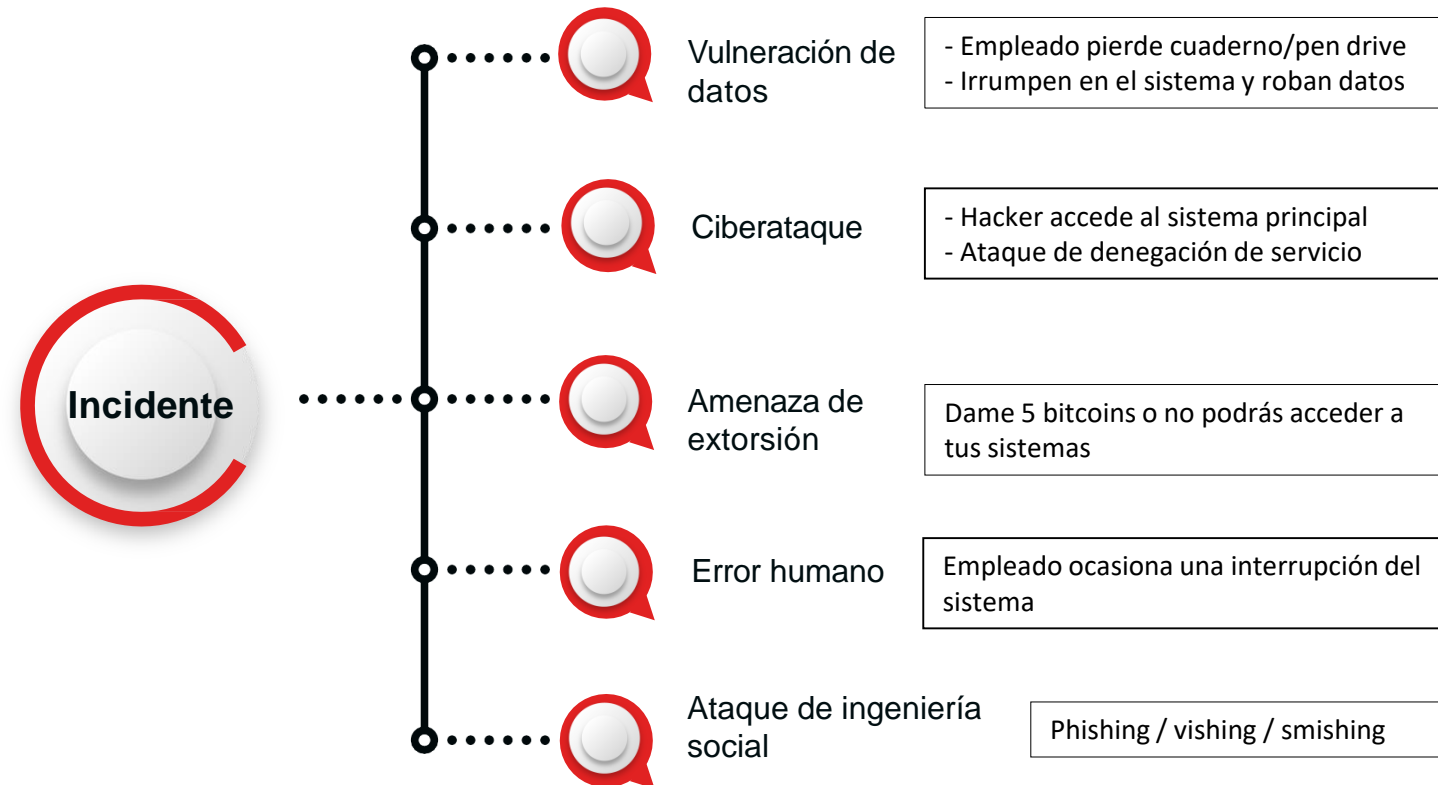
Incidente

Vulneración de datos

- Empleado pierde cuaderno/pen drive
- Irrumpen en el sistema y roban datos

Ciberataque

- Hacker accede al sistema principal
- Ataque de denegación de servicio

Amenaza de extorsión

Dame 5 bitcoins o no podrás acceder a tus sistemas

Error humano

Empleado ocasiona una interrupción del sistema

Ataque de ingeniería social

Phishing / vishing / smishing